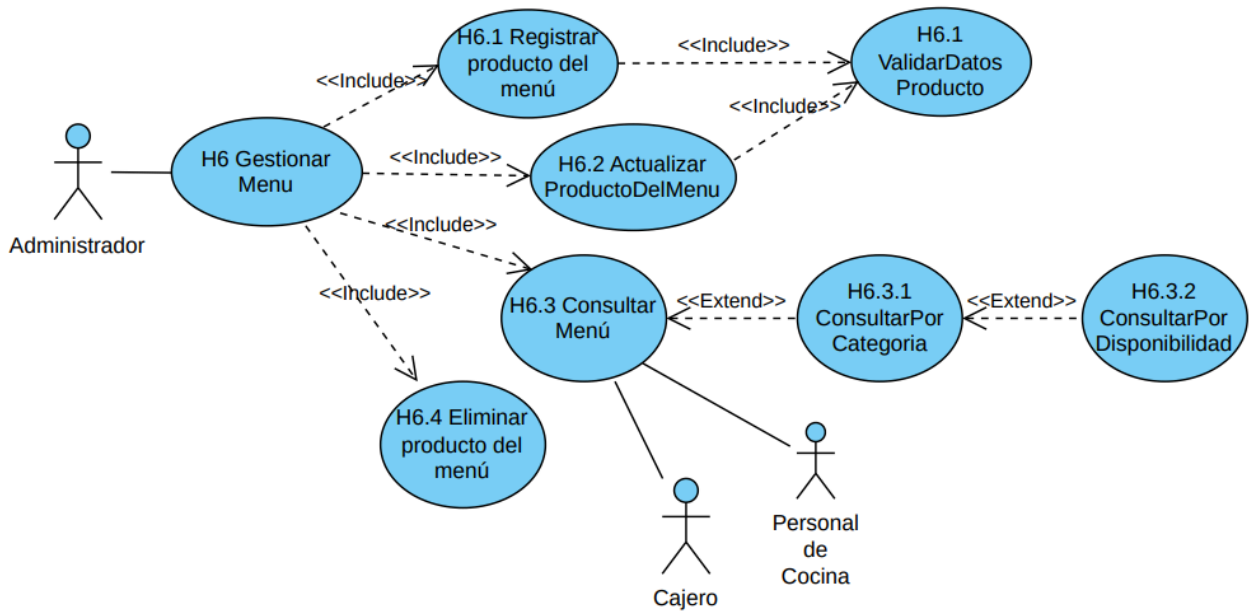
H6.1 Registrar producto del menú

<<Include>>

H6.1 ValidarDatos Producto

<<Include>>

<<Include>>

Administrador

H6 Gestionar Menu

<<Include>>

H6.2 Actualizar ProductoDelMenu

<<Include>>

<<Include>>

H6.3 Consultar Menú

<<Extend>>

H6.3.1 ConsultarPor Categoria

<<Extend>>

H6.3.2 ConsultarPor Disponibilidad

H6.4 Eliminar producto del menú

Personal de Cocina

Cajero